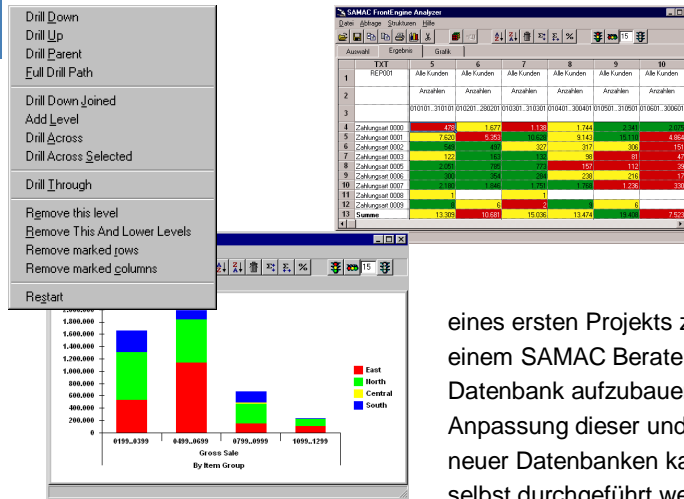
Drill Down
Drill Up
Drill Parent
Full Drill Path
Drill Down Joined
Add Level
Drill Across
Drill Across Selected
Drill Through
Remove this level
Remove This And Lower Levels
Remove marked rows
Remove marked columns
Restart

SAMAC FrontEngine Analyzer
Datei Abfrage Strukturen Hilfe
Auswahl Ergebnis Grafik

| | TXT | 5 | 6 | 7 | 8 | 9 | 10 |
|---|---|---|---|---|---|---|---|
| 1 | REP001 | Alle Kunden | Alle Kunden | Alle Kunden | Alle Kunden | Alle Kunden | Alle Kunden |
| 2 | | Anzahlen | Anzahlen | Anzahlen | Anzahlen | Anzahlen | Anzahlen |
| 3 | | 010101..310101 | 010201..290201 | 010301..310301 | 010401..300401 | 010501..310501 | 010601..300601 |
| 4 | Zahlungsart 0000 | 478 | 1.677 | 1.136 | 1.744 | 2.341 | 1.572 |
| 5 | Zahlungsart 0001 | 7.620 | 5.353 | 10.628 | 9.143 | 15.138 | 4.864 |
| 6 | Zahlungsart 0002 | 549 | 457 | 327 | 317 | 306 | 151 |
| 7 | Zahlungsart 0003 | 122 | 163 | 132 | 98 | 81 | 47 |
| 8 | Zahlungsart 0005 | 2.051 | 785 | 773 | 157 | 112 | 39 |
| 9 | Zahlungsart 0006 | 300 | 354 | 204 | 238 | 216 | 17 |
| 10 | Zahlungsart 0007 | 2.178 | 1.846 | 1.751 | 1.768 | 1.236 | 330 |
| 11 | Zahlungsart 0008 | | | 1 | | | |
| 12 | Zahlungsart 0009 | 3 | 6 | 2 | | 6 | |
| 13 | Summe | 13.309 | 10.681 | 15.036 | 13.474 | 19.408 | 7.523 |

1.800.000
1.600.000
1.400.000
1.200.000
1.000.000
800.000
600.000
400.000
200.000
0
0199..0399
0499..0699
0799..0999
1099..1299
Gross Sale
By Item Group
East
North
Central
South

eines ersten Projekts z
einem SAMAC Berate
Datenbank aufzubaue
Anpassung dieser und
neuer Datenbanken ka
selbst durchgeführt we